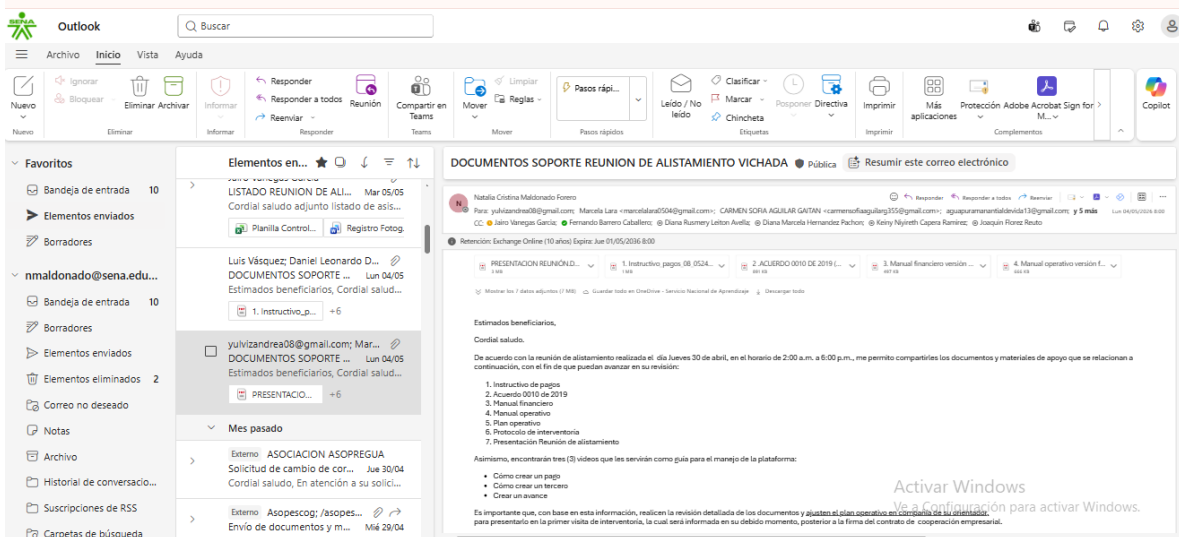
SENA Outlook
Buscar

Archivo Inicio Vista Ayuda

Nuevo
Ignorar
Bloquear
Eliminar Archivar
Eliminar
Informar
Informar
Responder
Responder a todos
Reenviar
Reunión
Responder
Compartir en Teams
Teams
Mover
Limpiar
Reglas
Mover
Pasos rápi...
Pasos rápidos
Leído / No leído
Clasificar
Marcar
Chincheta
Posponer
Directiva
Etiquetas
Imprimir
Imprimir
Más aplicaciones
Protección
Adobe Acrobat
Sign for M...
Complementos
Copilot

Favoritos
Bandeja de entrada 10
Elementos enviados
Borradores
nmaldonado@sena.edu...
Bandeja de entrada 10
Borradores
Elementos enviados
Elementos eliminados 2
Correo no deseado
Notas
Archivo
Historial de conversacio...
Suscripciones de RSS
Carpetas de búsqueda

Elementos en...
LISTADO REUNION DE ALI... Mar 05/05
Cordial saludo adjunto listado de asis...
Planilla Control...
Registro Fotog.

Luis Vásquez; Daniel Leonardo D...
DOCUMENTOS SOPORTE ... Lun 04/05
Estimados beneficiarios, Cordial salud...
1. Instructivo_p... +6

yulvizandrea08@gmail.com; Mar...
DOCUMENTOS SOPORTE ... Lun 04/05
Estimados beneficiarios, Cordial salud...
PRESENTACIO... +6

Mes pasado
Externo ASOCIACION ASOPREGUA
Solicitud de cambio de cor... Jue 30/04
Cordial saludo, En atención a su solici...
Externo Asopescog; /asopes...
Envío de documentos y m... Mié 29/04

DOCUMENTOS SOPORTE REUNION DE ALISTAMIENTO VICHADA Pública Resumir este correo electrónico

Natalia Cristina Maldonado Forero
Responder Responder a todos Reenviar
Para: yulvizandrea08@gmail.com; Marcela Lara <marcelalara0504@gmail.com>; CARMEN SOFIA AGUILAR GAITAN <carmensofiaaguilarg355@gmail.com>; aguapuramanantialdevida13@gmail.com; y 5 más Lun 04/05/2026 8:00
CC: Jairo Vanegas García; Fernando Barrero Caballero; Diana Rusmery Leiton Avella; Diana Marcela Hernandez Pachon; Keiny Niyireth Capera Ramirez; Joaquin Florez Reuto
Retención: Exchange Online (10 años) Expira: Jue 01/05/2036 8:00

PRESENTACION REUNIÓN D... 1. Instructivo pagos_08_0524... 2. ACUERDO 0010 DE 2019 (... 3. Manual financiero versión ... 4. Manual operativo versión f...
Mostrar los 7 datos adjuntos (7 MB) Guardar todo en OneDrive - Servicio Nacional de Aprendizaje Descargar todo

Estimados beneficiarios,

Cordial saludo.

De acuerdo con la reunión de alistamiento realizada el día Jueves 30 de abril, en el horario de 2:00 a.m. a 6:00 p.m., me permito compartirles los documentos y materiales de apoyo que se relacionan a continuación, con el fin de que puedan avanzar en su revisión:

1. Instructivo de pagos
2. Acuerdo 0010 de 2019
3. Manual financiero
4. Manual operativo
5. Plan operativo
6. Protocolo de interventoria
7. Presentación Reunión de alistamiento

Asimismo, encontrarán tres (3) videos que les servirán como guía para el manejo de la plataforma:

• Cómo crear un pago
• Cómo crear un tercero
• Crear un avance

Es importante que, con base en esta información, realicen la revisión detallada de los documentos y ajusten el plan operativo en compañía de su orientador, para presentarlo en la primer visita de interventoria, la cual será informada en su debido momento, posterior a la firma del contrato de cooperación empresarial.

Activar Windows
Ve a Configuración para activar Windows.